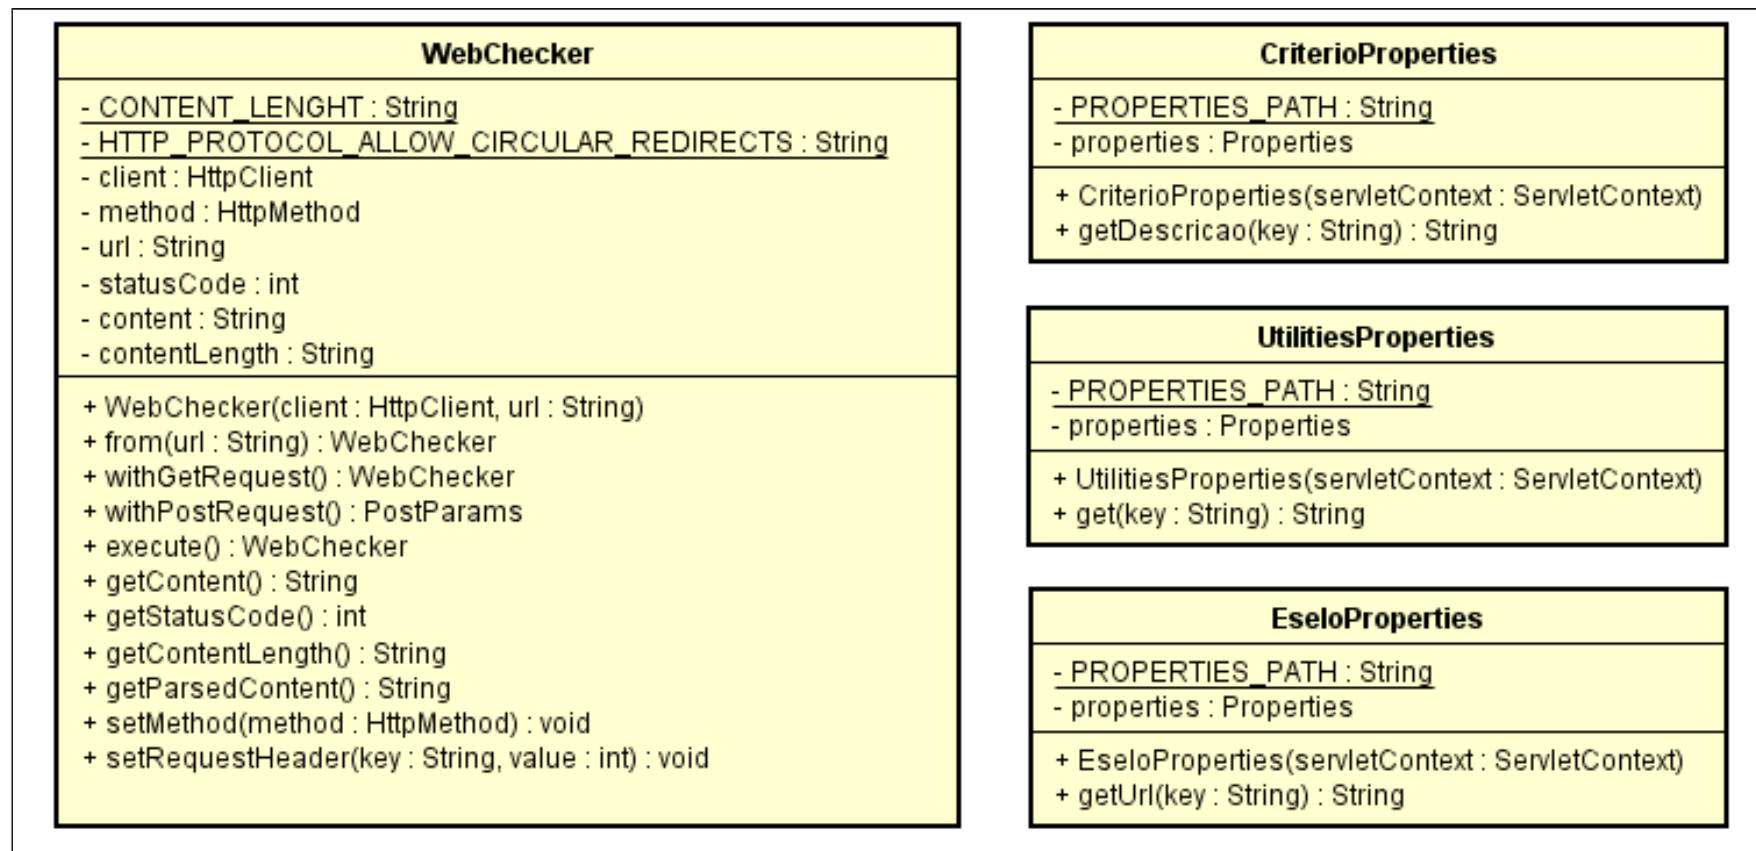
WebChecker

- CONTENT_LENGHT : String
- HTTP_PROTOCOL_ALLOW_CIRCULAR_REDIRECTS : String
- client : HttpClient
- method : HttpMethod
- url : String
- statusCode : int
- content : String
- contentLength : String

+ WebChecker(client : HttpClient, url : String)
+ from(url : String) : WebChecker
+ withGetRequest() : WebChecker
+ withPostRequest() : PostParams
+ execute() : WebChecker
+ getContent() : String
+ getStatusCode() : int
+ getContentLength() : String
+ getParsedContent() : String
+ setMethod(method : HttpMethod) : void
+ setRequestHeader(key : String, value : int) : void

CriterioProperties

- PROPERTIES_PATH : String
- properties : Properties

+ CriterioProperties(servletContext : ServletContext)
+ getDescricao(key : String) : String

UtilitiesProperties

- PROPERTIES_PATH : String
- properties : Properties

+ UtilitiesProperties(servletContext : ServletContext)
+ get(key : String) : String

EseloProperties

- PROPERTIES_PATH : String
- properties : Properties

+ EseloProperties(servletContext : ServletContext)
+ getUrl(key : String) : String